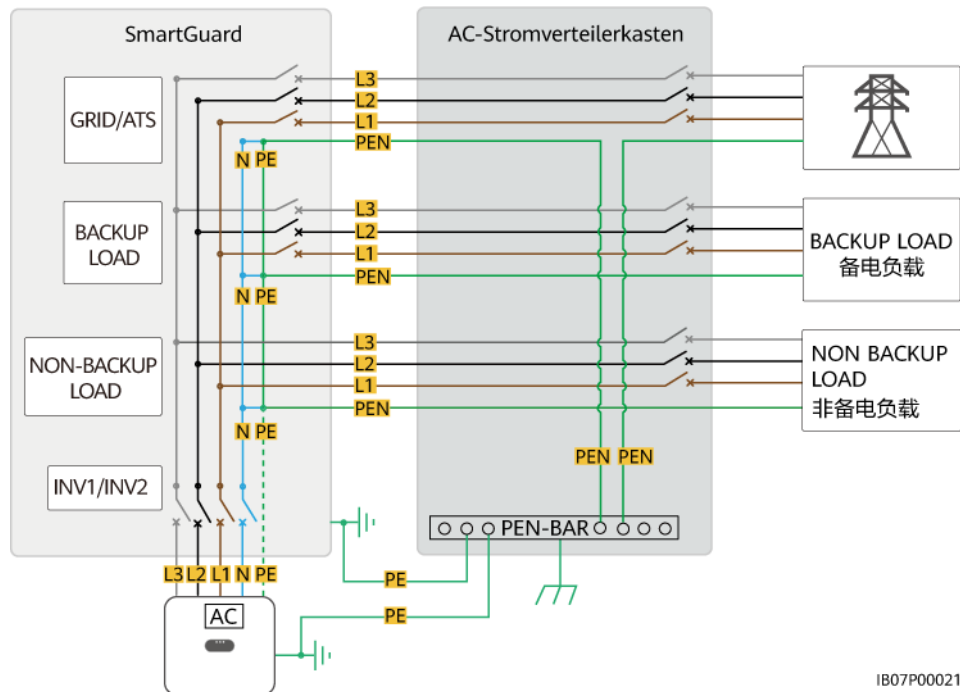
SmartGuard

AC-Stromverteilerkasten

GRID/ATS

L3
L2
L1
PEN
N PE

BACKUP LOAD

L3
L2
L1
PEN
N PE

BACKUP LOAD
备电负载

NON-BACKUP LOAD

L3
L2
L1
PEN
N PE

NON BACKUP LOAD
非备电负载

PEN PEN

INV1/INV2

PEN-BAR

L3 L2 L1 N PE

PE

PE

AC

IB07P00021